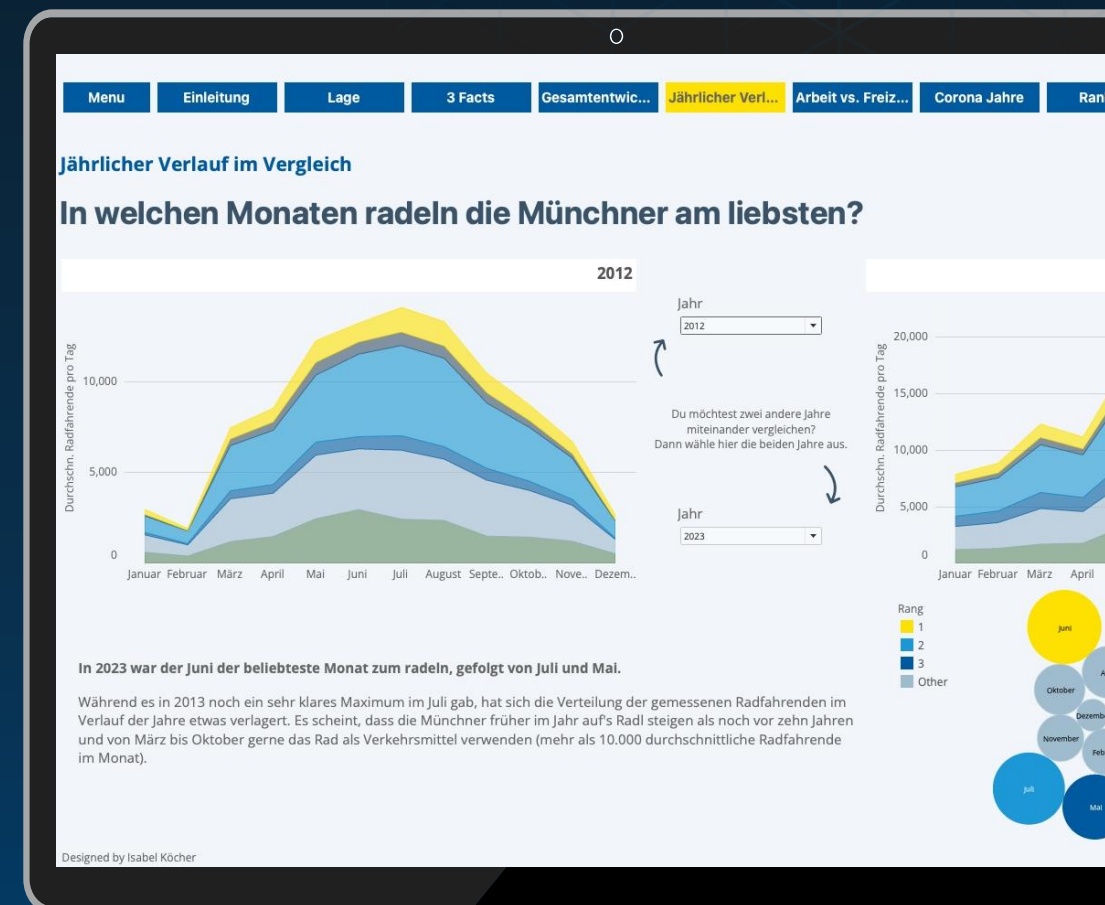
Menu | Einleitung | Lage | 3 Facts | Gesamtentwic... | Jährlicher Verl... | Arbeit vs. Freiz... | Corona Jahre | Ran

Jährlicher Verlauf im Vergleich

In welchen Monaten radeln die Münchner am liebsten?

2012

Durchschn. Radfahrende pro Tag

10,000

5,000

0

Januar Februar März April Mai Juni Juli August Septe.. Oktob.. Nove.. Dezem..

Jahr
2012

Du möchtest zwei andere Jahre miteinander vergleichen? Dann wähle hier die beiden Jahre aus.

Jahr
2023

20,000

15,000

10,000

5,000

0

Durchschn. Radfahrende pro Tag

Januar Februar März April

Rang
1
2
3
Other

Juni
Oktober
November
Dezemb
Feb
Juli
Mai

In 2023 war der Juni der beliebteste Monat zum radeln, gefolgt von Juli und Mai.

Während es in 2013 noch ein sehr klares Maximum im Juli gab, hat sich die Verteilung der gemessenen Radfahrenden im Verlauf der Jahre etwas verlagert. Es scheint, dass die Münchner früher im Jahr auf's Radl steigen als noch vor zehn Jahren und von März bis Oktober gerne das Rad als Verkehrsmittel verwenden (mehr als 10.000 durchschnittliche Radfahrende im Monat).

Designed by Isabel Köcher